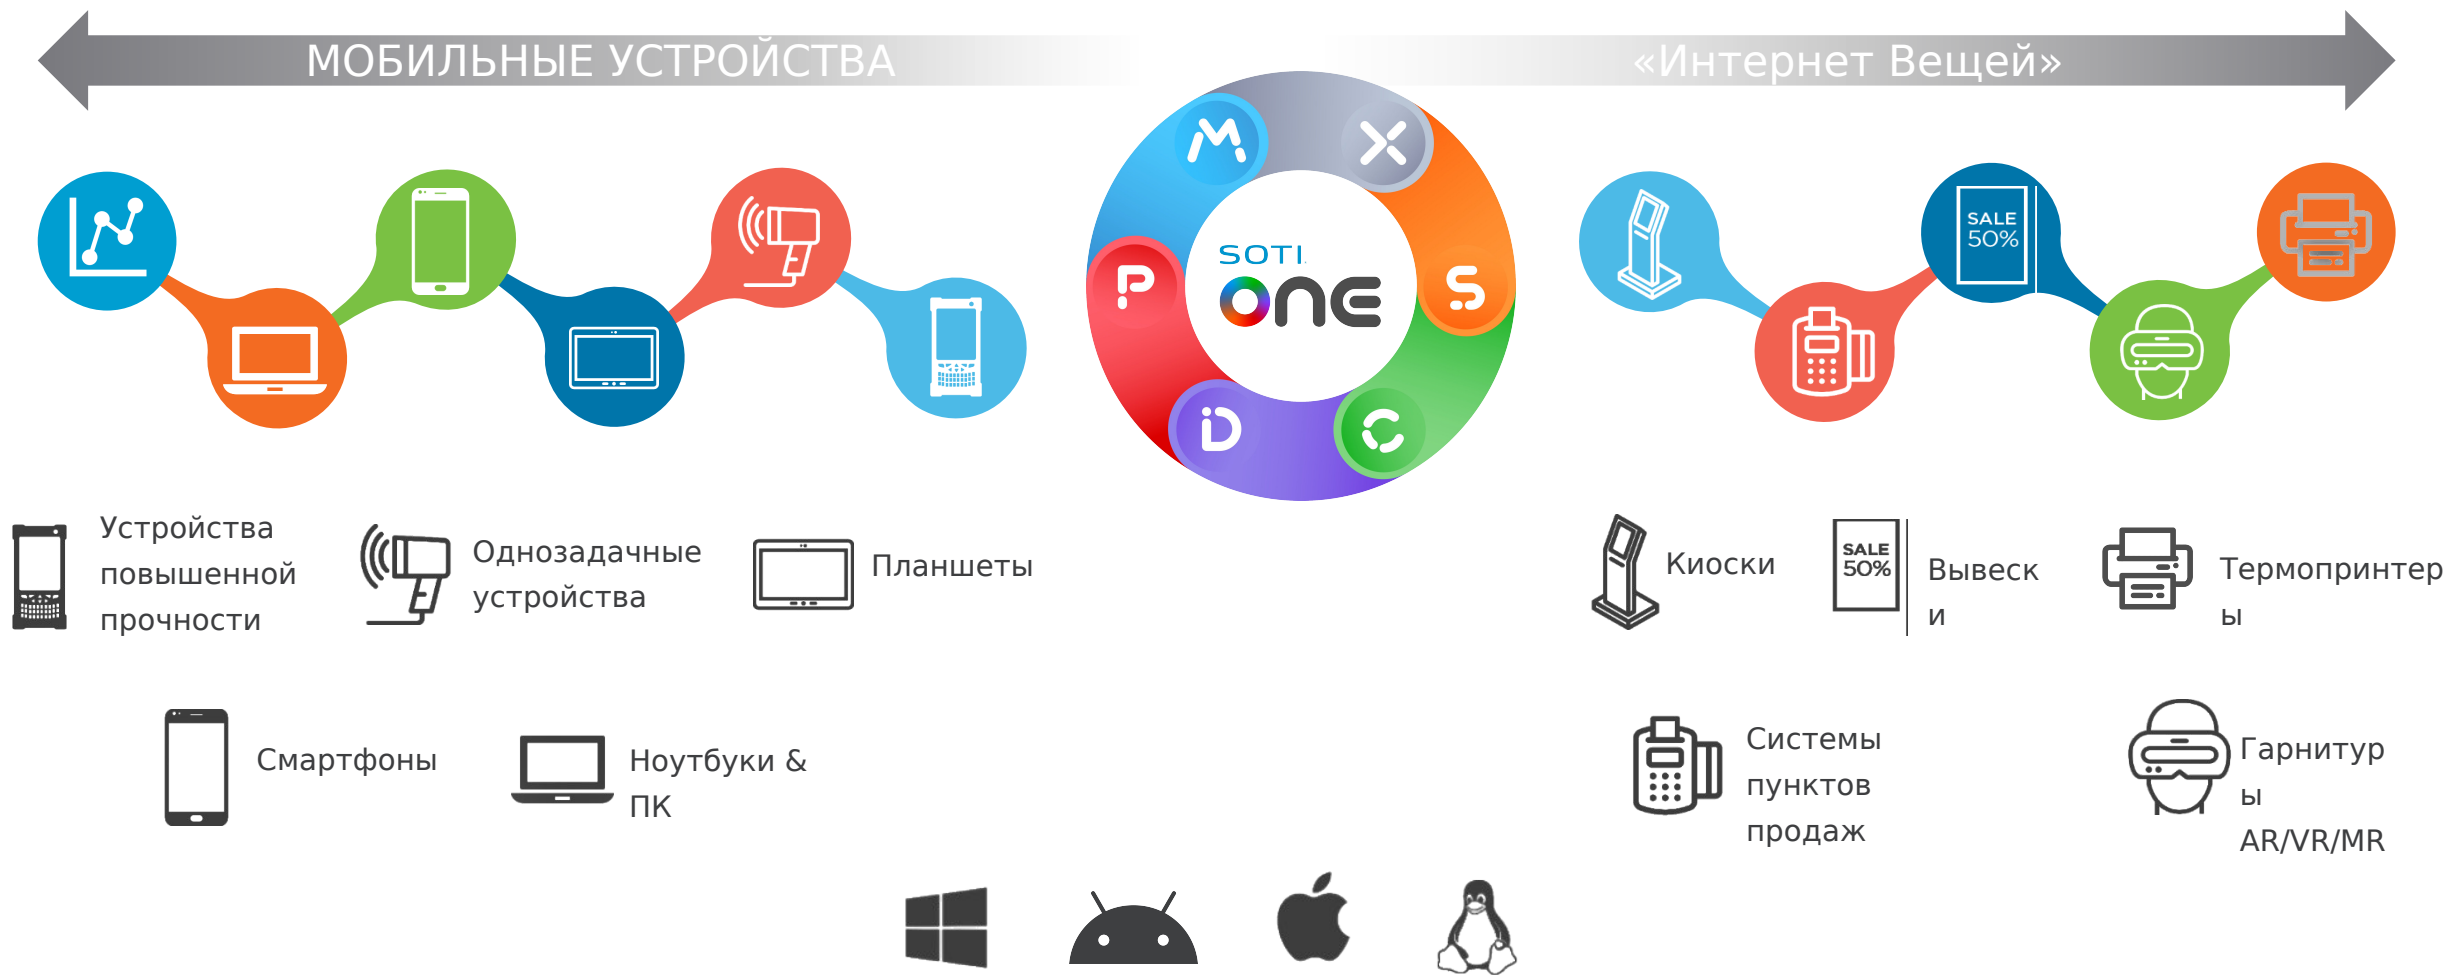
МОБИЛЬНЫЕ УСТРОЙСТВА

«Интернет Вещей»

SOTI ONE

SALE 50%

Устройства повышенной прочности

Однозадачные устройства

Планшеты

Киоски

SALE 50%

Вывеск и

Термопринтер ы

Смартфоны

Ноутбуки & ПК

Системы пунктов продаж

Гарнитур ы AR/VR/MR